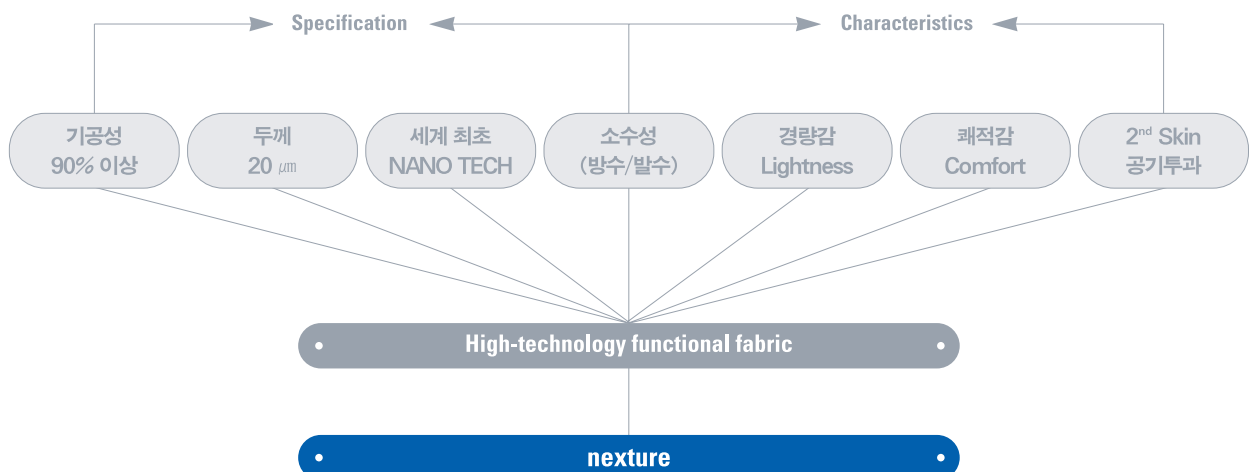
Specification

Characteristics

기공성
90% 이상

두께
20 ㎛

세계 최초
NANO TECH

소수성
(방수/발수)

경량감
Lightness

쾌적감
Comfort

2$^{nd}$ Skin
공기투과

High-technology functional fabric

nexture